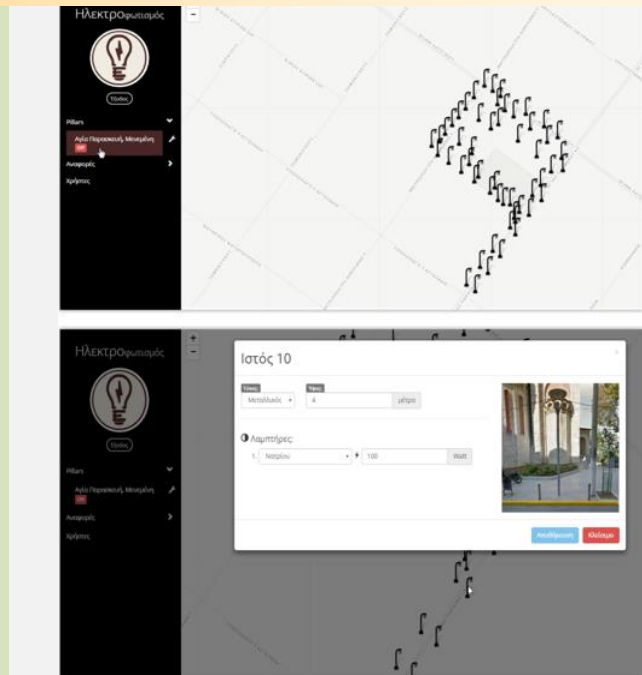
Ηλεκτροφωτισμός

Έξοδος

Pillars

Αγία Παρασκευή, Μενεμένη

Αναφορές

Χρήστες

Ηλεκτροφωτισμός

Έξοδος

Pillars

Αγία Παρασκευή, Μενεμένη

Αναφορές

Χρήστες

Ιστός 10

Τύπος

Μεταλλικός

Ύψος

4

μέτρα

Λαμπτήρες:

1. Νατρίου

100

Watt

Αποθήκευση

Κλείσιμο